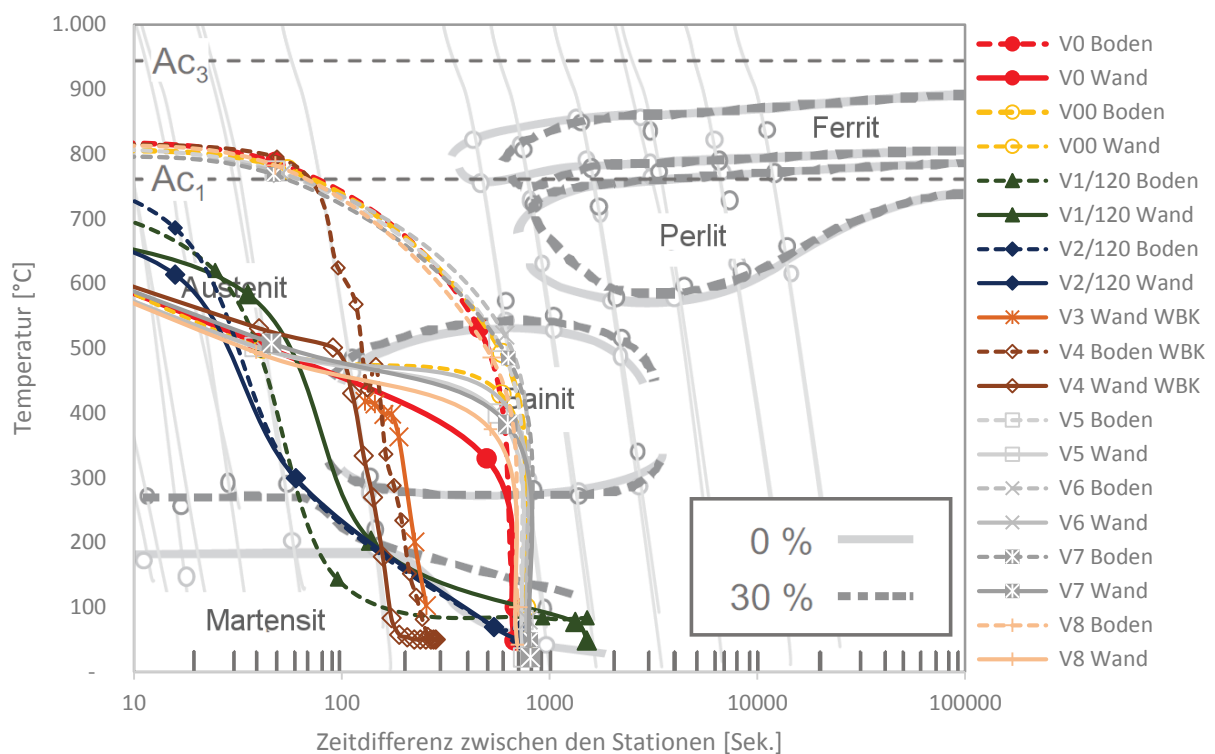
1.000
900
800
700
600
500
400
300
200
100
-

$Ac_3$
$Ac_1$

Ferrit
Perlit
Austenit
Bainit
Martensit

0 %
30 %

Temperatur [°C]

10
100
1000
10000
100000

Zeitdifferenz zwischen den Stationen [Sek.]

V0 Boden
V0 Wand
V00 Boden
V00 Wand
V1/120 Boden
V1/120 Wand
V2/120 Boden
V2/120 Wand
V3 Wand WBK
V4 Boden WBK
V4 Wand WBK
V5 Boden
V5 Wand
V6 Boden
V6 Wand
V7 Boden
V7 Wand
V8 Boden
V8 Wand